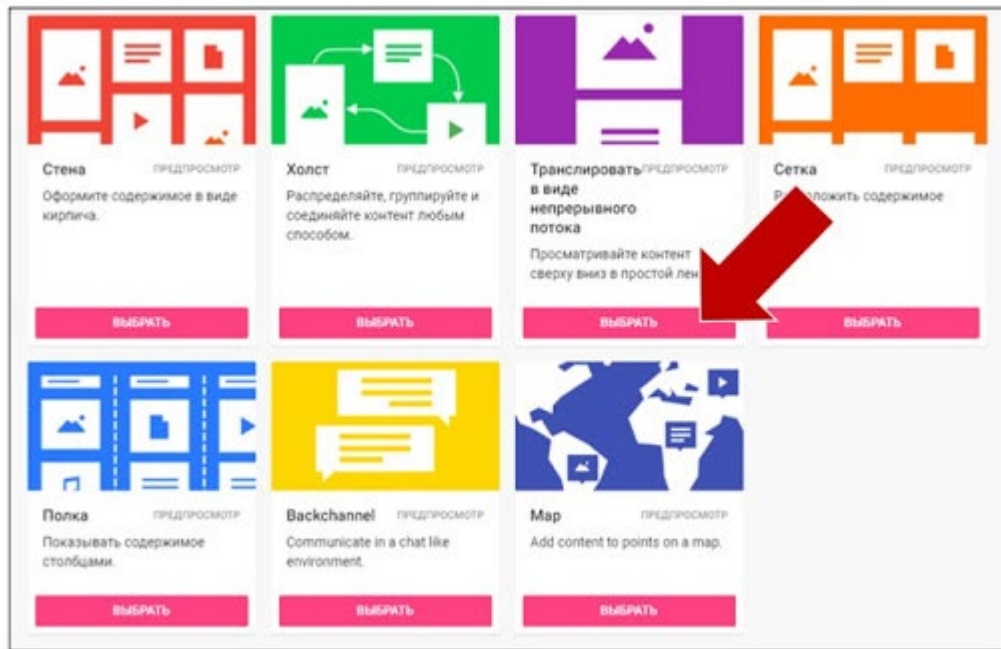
Стена
ПРЕДПРОСМОТР
Оформите содержимое в виде кирпича.
ВЫБРАТЬ

Холст
ПРЕДПРОСМОТР
Распределяйте, группируйте и соединяйте контент любым способом.
ВЫБРАТЬ

Транслировать в виде непрерывного потока
ПРЕДПРОСМОТР
Просматривайте контент сверху вниз в простой лен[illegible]
ВЫБРАТЬ

Сетка
ПРЕДПРОСМОТР
Р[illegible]ложить содержимое
ВЫБРАТЬ

Полка
ПРЕДПРОСМОТР
Показывать содержимое столбцами.
ВЫБРАТЬ

Backchannel
ПРЕДПРОСМОТР
Communicate in a chat like environment.
ВЫБРАТЬ

Map
ПРЕДПРОСМОТР
Add content to points on a map.
ВЫБРАТЬ